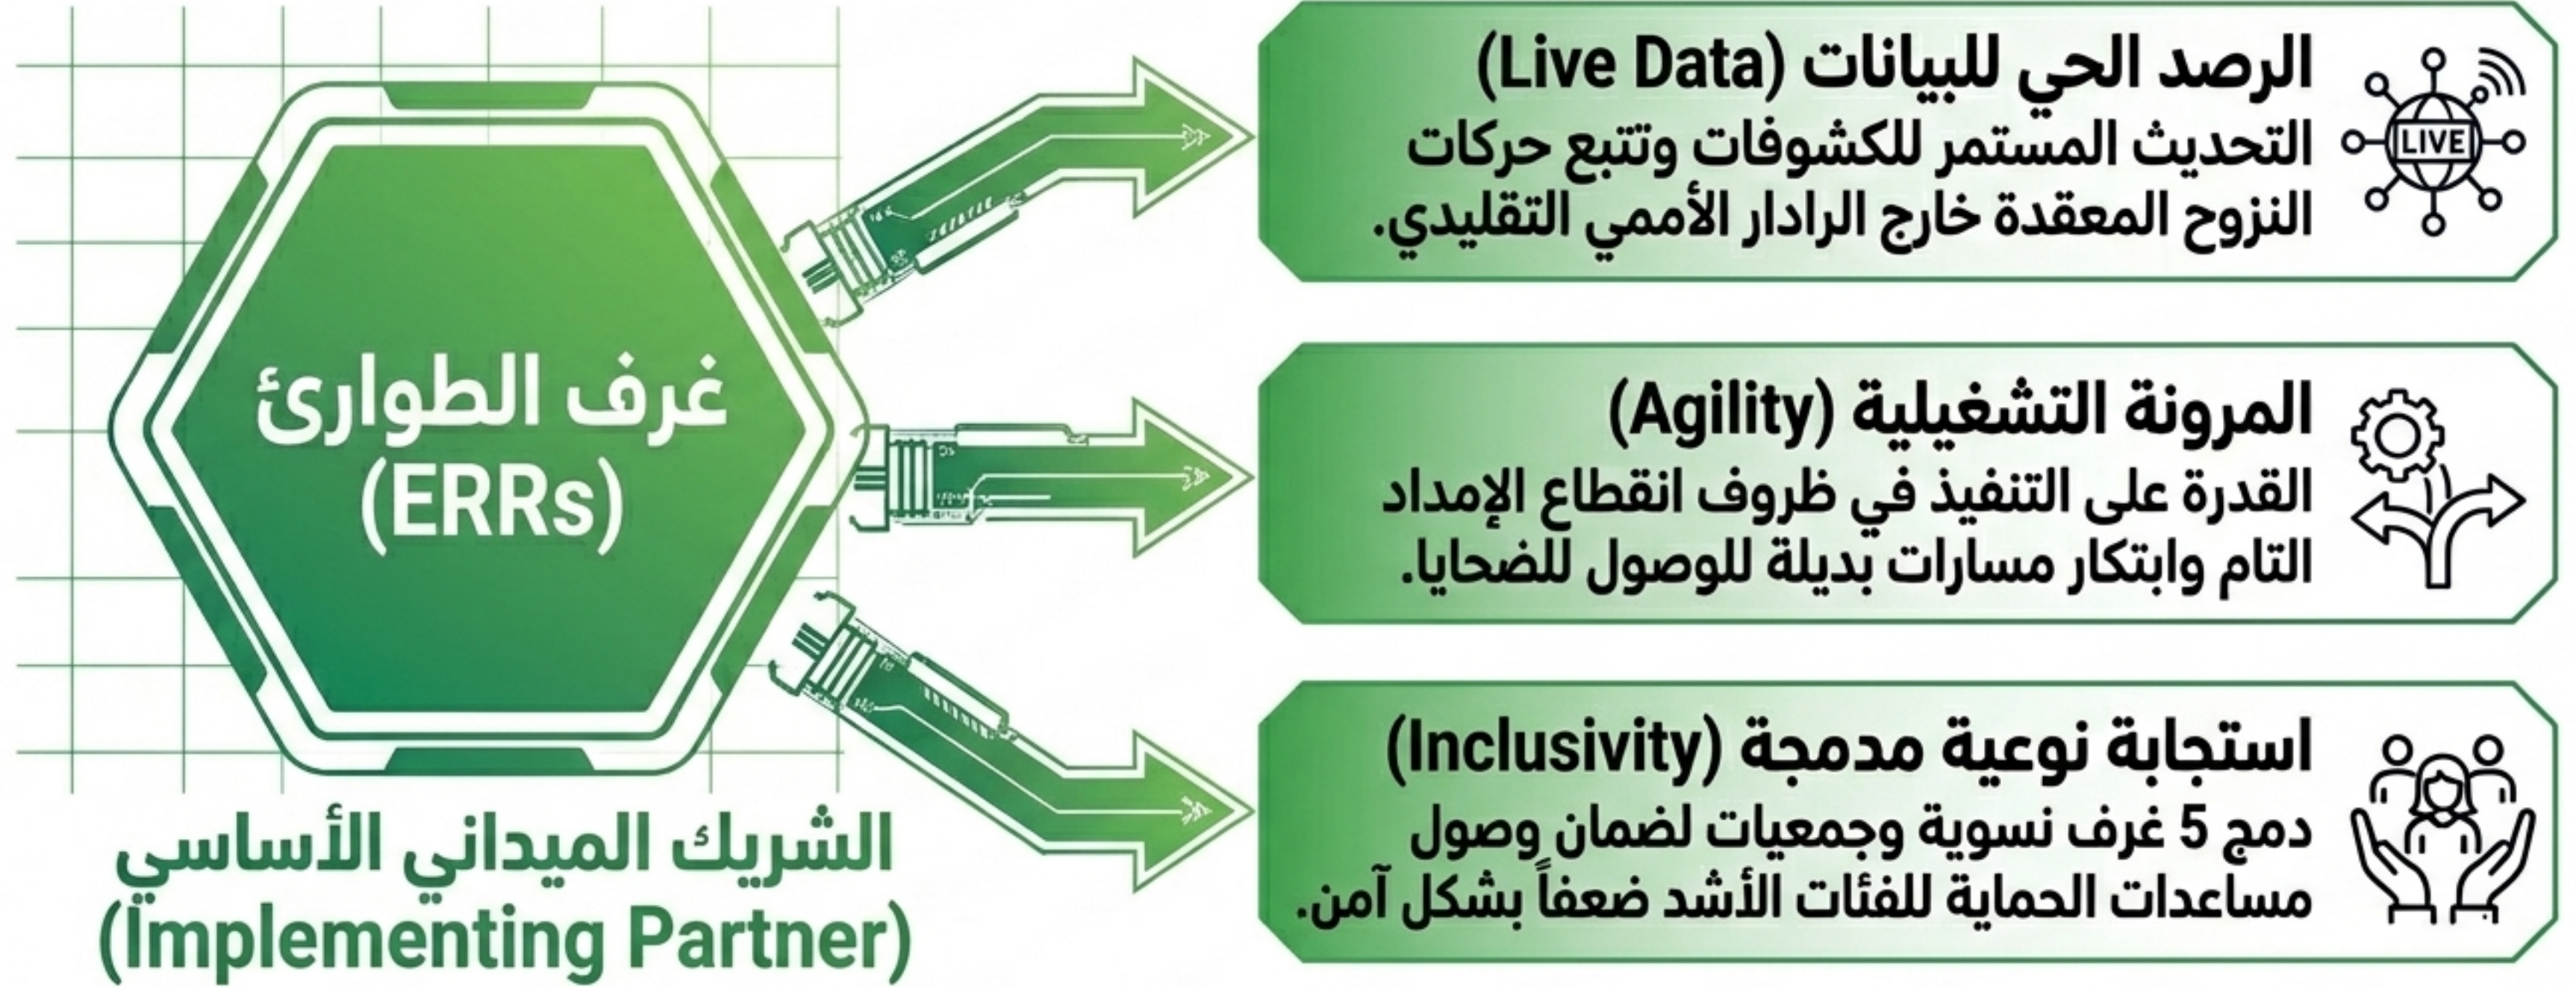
غرف الطوارئ
(ERRs)

الشريك الميداني الأساسي
(Implementing Partner)

الرصد الحي للبيانات (Live Data)
التحديث المستمر للكشوفات وتتبع حركات النزوح المعقدة خارج الرادار الأممي التقليدي.

LIVE

المرونة التشغيلية (Agility)
القدرة على التنفيذ في ظروف انقطاع الإمداد التام وابتكار مسارات بديلة للوصول للضحايا.

استجابة نوعية مدمجة (Inclusivity)
دمج 5 غرف نسوية وجمعيات لضمان وصول مساعدات الحماية للفئات الأشد ضعفاً بشكل آمن.